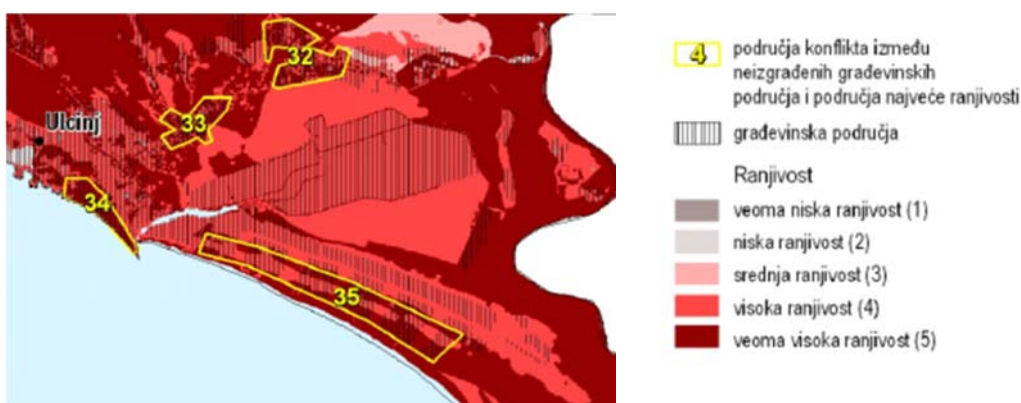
32
Ulcinj
33
34
35

4 područja konflikta između neizgrađenih građevinskih područja i područja najveće ranjivosti

građevinska područja

Ranjivost

veoma niska ranjivost (1)

niska ranjivost (2)

srednja ranjivost (3)

visoka ranjivost (4)

veoma visoka ranjivost (5)